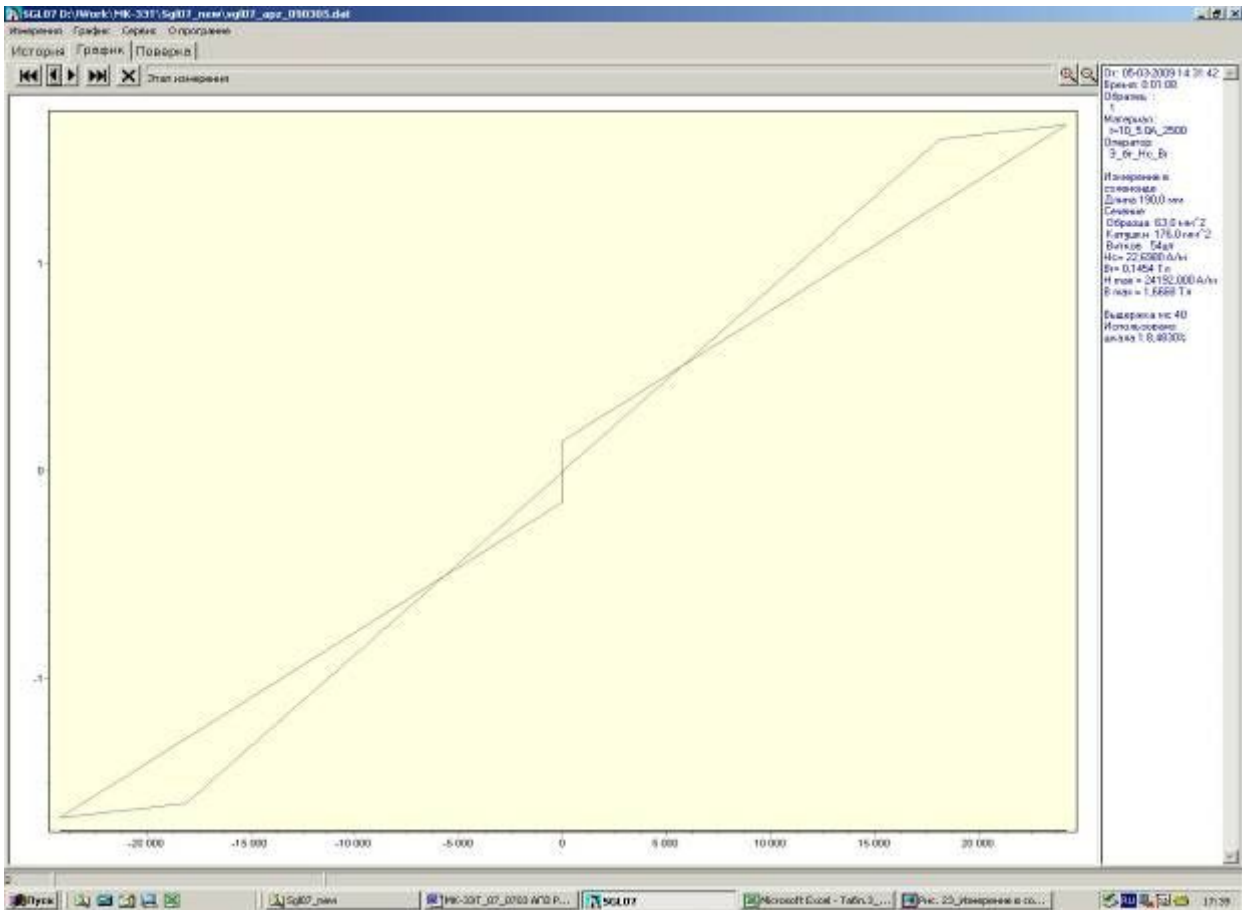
SGL07 D:\Work\MK-33T\Sgl07_new\sgl07_apz_090305.dat

Измерения График Сервис О программе

История График Поверка

Этап измерения

От: 05-03-2009 14:31:42
Время: 0:01:00
Образец:
1
Материал:
t=10_5.0A_2500
Оператор:
3_6г_Нс_Br

Измерение в соленоиде
Длина 190,0 мм
Сечение:
Образца 63,0 мм^2
Катушки 176,0 мм^2
Витков 54шт
Hc= 22,6980 A/m
Br= 0,1454 Тл
H max = 24192,000 A/m
B max = 1,6668 Тл

Выдержка на: 40
Использовано:
диапа 1:8,4830%

1
0
-1

-20 000
-15 000
-10 000
-5 000
0
5 000
10 000
15 000
20 000

Пуск
Sgl07_new
MK-33T_07_0703 АГО Р...
SGL07
Microsoft Excel - Табл.3_...
Рис. 23_Измерение в со...
17:39